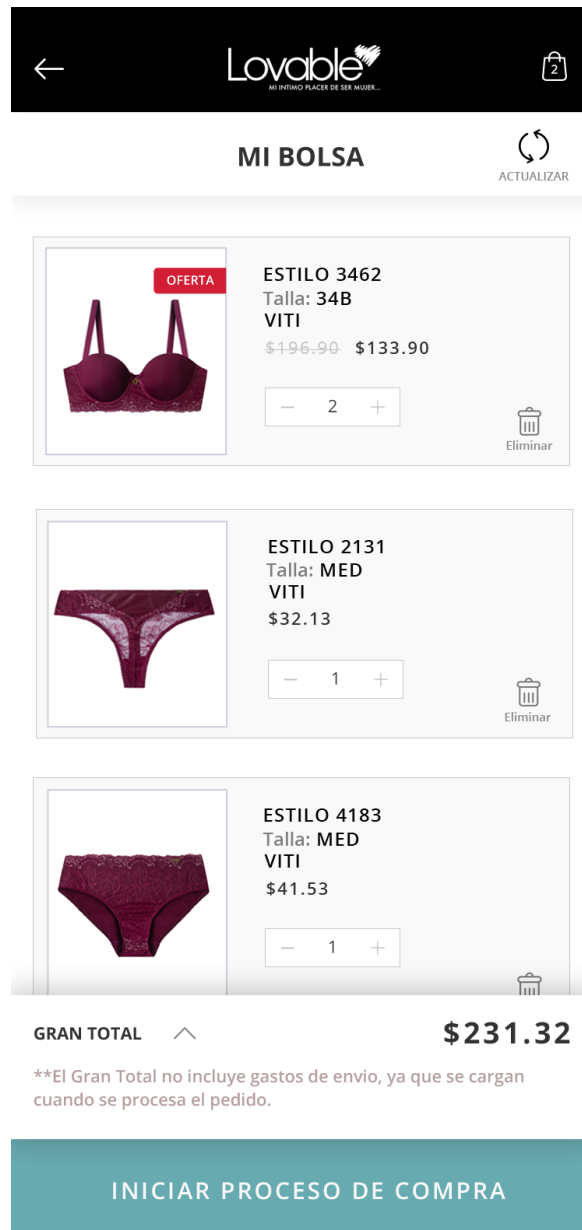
Lovable
MI INTIMO PLACER DE SER MUJER...

2

MI BOLSA

ACTUALIZAR

OFERTA

ESTILO 3462
Talla: 34B
VITI
~~$196.90~~ $133.90

− 2 +

Eliminar

ESTILO 2131
Talla: MED
VITI
$32.13

− 1 +

Eliminar

ESTILO 4183
Talla: MED
VITI
$41.53

− 1 +

GRAN TOTAL

$231.32

**El Gran Total no incluye gastos de envio, ya que se cargan cuando se procesa el pedido.

INICIAR PROCESO DE COMPRA